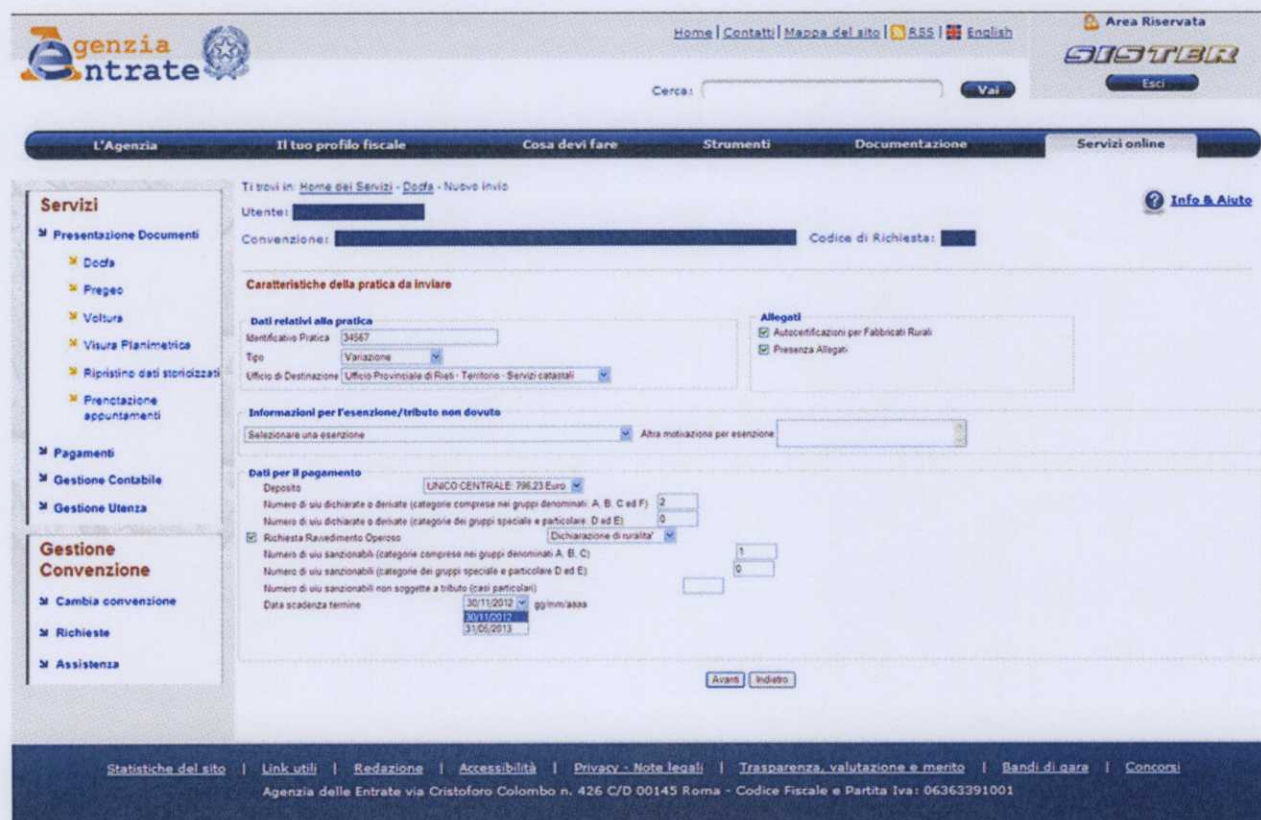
Agenzia Entrate

Home | Contatti | Mappa del sito | RSS | English

Area Riservata

SISTER

Esci

Cerca: Vai

L'Agenzia | Il tuo profilo fiscale | Cosa devi fare | Strumenti | Documentazione | Servizi online

Servizi

Presentazione Documenti

Docfa

Pregeo

Voltura

Visura Planimetrica

Ripristino dati storicizzati

Prenotazione appuntamenti

Pagamenti

Gestione Contabile

Gestione Utenza

Gestione Convenzione

Cambia convenzione

Richieste

Assistenza

Ti trovi in: Home dei Servizi - Docfa - Nuovo invio

Info & Aiuto

Utente:

Convenzione:

Codice di Richiesta:

Caratteristiche della pratica da inviare

Dati relativi alla pratica

Identificativo Pratica 34567

Tipo Variazione

Ufficio di Destinazione Ufficio Provinciale di Rieti - Territorio - Servizi catastali

Allegati

Autocertificazioni per Fabbricati Rurali

Presenza Allegati

Informazioni per l'esenzione/tributo non dovuto

Selezionare una esenzione

Altra motivazione per esenzione

Dati per il pagamento

Deposito UNICO CENTRALE: 796,23 Euro

Numero di uiu dichiarate o derivate (categorie comprese nei gruppi denominati: A, B, C ed F) 2

Numero di uiu dichiarate o derivate (categorie dei gruppi speciale e particolare: D ed E) 0

Richiesta Ravvedimento Operoso Dichiarazione di ruralita'

Numero di uiu sanzionabili (categorie comprese nei gruppi denominati A, B, C) 1

Numero di uiu sanzionabili (categorie dei gruppi speciale e particolare D ed E) 0

Numero di uiu sanzionabili non soggette a tributo (casi particolari)

Data scadenza termine 30/11/2012 gg/mm/aaaa

30/11/2012

31/05/2013

Avanti Indietro

Statistiche del sito | Link utili | Redazione | Accessibilità | Privacy - Note legali | Trasparenza, valutazione e merito | Bandi di gara | Concorsi

Agenzia delle Entrate via Cristoforo Colombo n. 426 C/D 00145 Roma - Codice Fiscale e Partita Iva: 06363391001